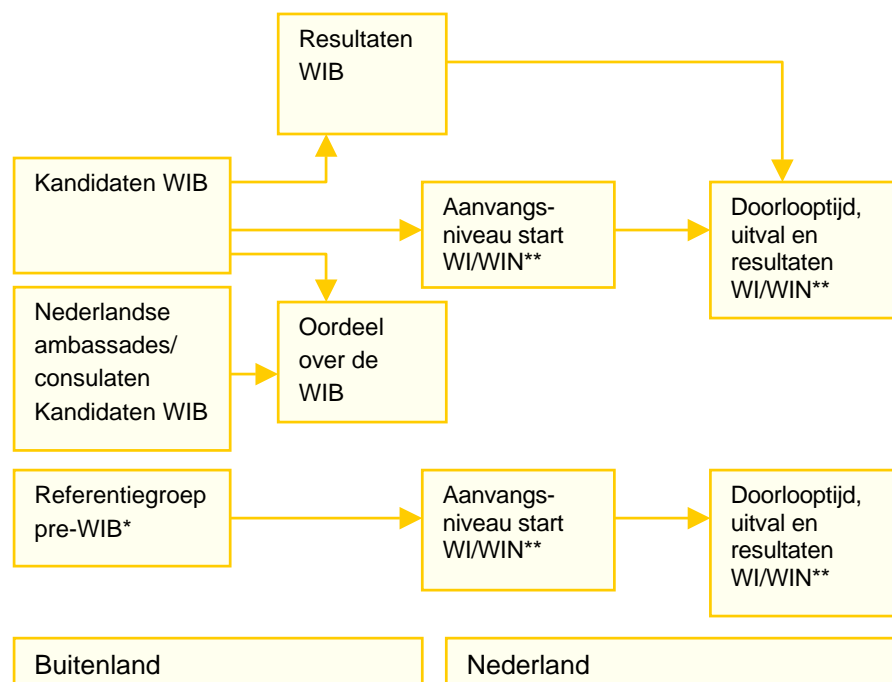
Resultaten WIB

Kandidaten WIB

Aanvangsniveau start WI/WIN**

Doorlooptijd, uitval en resultaten WI/WIN**

Nederlandse ambassades/ consulaten Kandidaten WIB

Oordeel over de WIB

Referentiegroep pre-WIB*

Aanvangsniveau start WI/WIN**

Doorlooptijd, uitval en resultaten WI/WIN**

Buitenland

Nederland